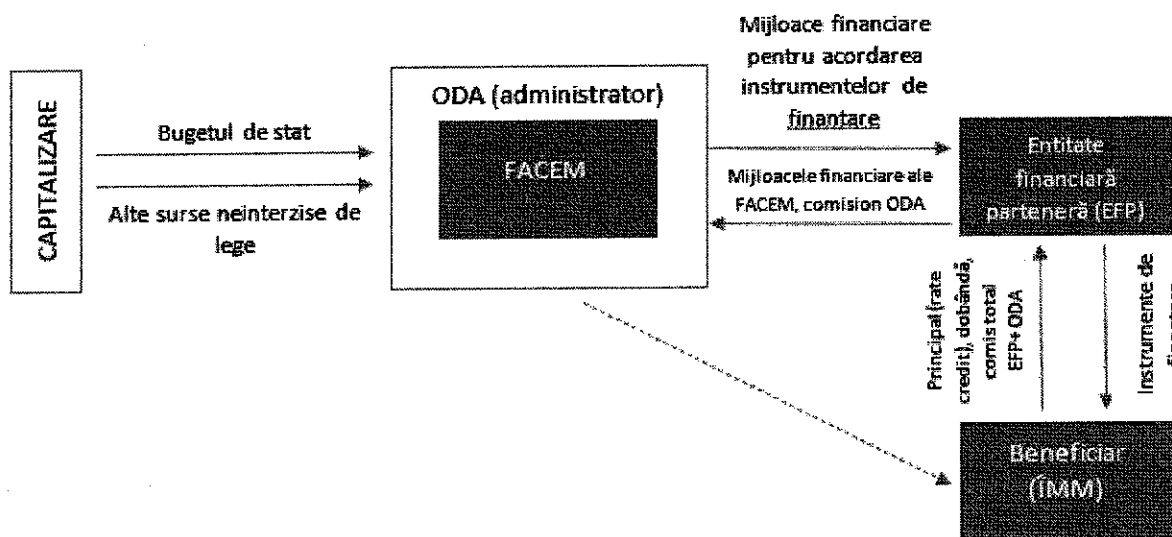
CAPITALIZARE

Bugetul de stat

Alte surse neinterzise de lege

ODA (administrator)

FACEM

Mijloace financiare pentru acordarea instrumentelor de finantare

Mijloacele financiare ale FACEM, comision ODA

Entitate financiară parteneră (EFP)

Principal (rate credit), dobândă, comis total EFP+ ODA

Instrumente de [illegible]

Beneficiar (ÎMM)